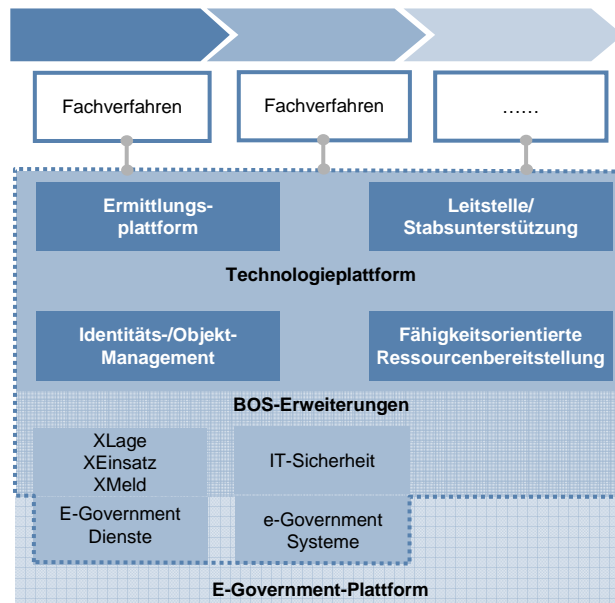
Fachverfahren

Fachverfahren

……

Ermittlungsplattform

Leitstelle/ Stabsunterstützung

Technologieplattform

Identitäts-/Objekt-Management

Fähigkeitsorientierte Ressourcenbereitstellung

BOS-Erweiterungen

XLage
XEinsatz
XMeld

IT-Sicherheit

E-Government Dienste

e-Government Systeme

E-Government-Plattform